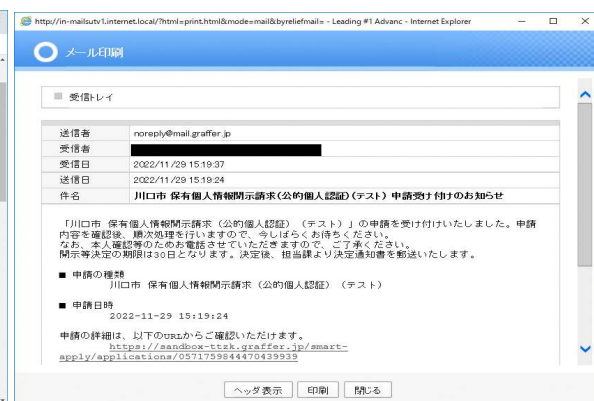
http://in-mailsutv1.internet.local/?html=print.html&mode=mail&byreliefmail= - Leading #1 Advanc - Internet Explorer

メール印刷

受信トレイ

| | |
|---|---|
| 送信者 | noreply@mail.graffer.jp |
| 受信者 | |
| 受信日 | 2022/11/29 15:19:37 |
| 送信日 | 2022/11/29 15:19:24 |
| 件名 | 川口市 保有個人情報開示請求(公的個人認証)(テスト) 申請受け付けのお知らせ |

「川口市 保有個人情報開示請求(公的個人認証)(テスト)」の申請を受け付けいたしました。申請内容を確認後、順次処理を行いますので、今しばらくお待ちください。
なお、本人確認等のためお電話させていただきますので、ご了承ください。
開示等決定の期限は30日となります。決定後、担当課より決定通知書を郵送いたします。

■ 申請の種類
川口市 保有個人情報開示請求(公的個人認証)(テスト)

■ 申請日時
2022-11-29 15:19:24

申請の詳細は、以下のURLからご確認いただけます。
https://sandbox-ttzk.graffer.jp/smart-apply/applications/0571759844470439939

ヘッダ表示 印刷 閉じる